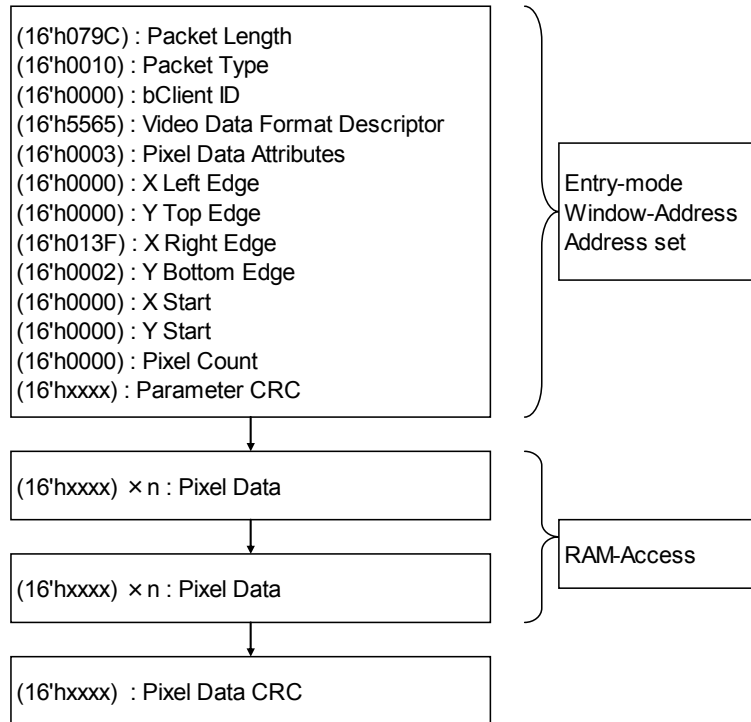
(16'h079C) : Packet Length
(16'h0010) : Packet Type
(16'h0000) : bClient ID
(16'h5565) : Video Data Format Descriptor
(16'h0003) : Pixel Data Attributes
(16'h0000) : X Left Edge
(16'h0000) : Y Top Edge
(16'h013F) : X Right Edge
(16'h0002) : Y Bottom Edge
(16'h0000) : X Start
(16'h0000) : Y Start
(16'h0000) : Pixel Count
(16'hxxxx) : Parameter CRC

Entry-mode
Window-Address
Address set

(16'hxxxx) × n : Pixel Data

(16'hxxxx) × n : Pixel Data

RAM-Access

(16'hxxxx) : Pixel Data CRC